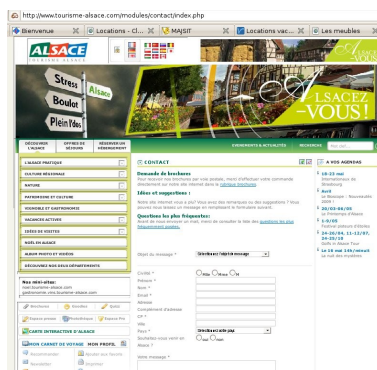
http://www.tourisme-alsace.com/modules/contact/index.php

Bienvenue | Locations - Cl... | MAJSIT | Locations vac... | Les meubles

ALSACE
TOURISME ALSACE

Stress
Boulot
Plein'Ydes
Alsace

ALSACEZ-VOUS !

DÉCOUVRIR L'ALSACE | OFFRES DE SÉJOURS | RÉSERVER UN HÉBERGEMENT | ÉVÉNEMENTS & ACTUALITÉS | BROCHURES | RECHERCHE

L'ALSACE PRATIQUE
CULTURE RÉGIONALE
NATURE
PATRIMOINE ET CULTURE
VIGNOBLE ET GASTRONOMIE
VACANCES ACTIVES
IDÉES DE VISITES
NOËL EN ALSACE
ALBUM PHOTO ET VIDÉOS
DÉCOUVREZ NOS DEUX DÉPARTEMENTS

Nos mini-sites :
noel.tourisme-alsace.com
gastronomie-vins.tourisme-alsace.com

Brochures | Newsletter | Quizz
Espace presse | Photothèque | Espace Pro

CARTE INTERACTIVE D'ALSACE

MON CARNET DE VOYAGE | MON PROFIL
Recommander | Ajouter aux favoris
Newsletter | Imprimer

CONTACT

Demande de brochures
Pour recevoir nos brochures par voie postale, merci d'effectuer votre commande directement sur notre site internet dans la catalogue brochures.

Idées et suggestions !
Notre site internet vous a plu? Vous avez des remarques ou des suggestions ? Vous pouvez nous laisser un message en remplissant le formulaire suivant.

Questions les plus fréquentes:
Avant de nous envoyer un mail, prenez de consulter la liste des questions les plus fréquemment posées.

Objet du message *
Civilité * Mlle Mme M
Prénom *
Nom *
Email *
Adresse
Complément d'adresse
CP *
Ville
Pays *
Souhaitez-vous venir en Alsace ? Oui Non
Votre message *

A VOS AGENDAS
18-21 mai
Internationaux de Strasbourg
Avril
Le Bouquet : Nouveautés 2008 !
20/03-06/05
Le Printemps d'Alsace
1-5/05
Festival Jeunes d'Alsace
24-26/04, 11-12/07, 24-25/10
Golfs in Alsace Tour
Le 18 mai 16h/minuit
La nuit des musées